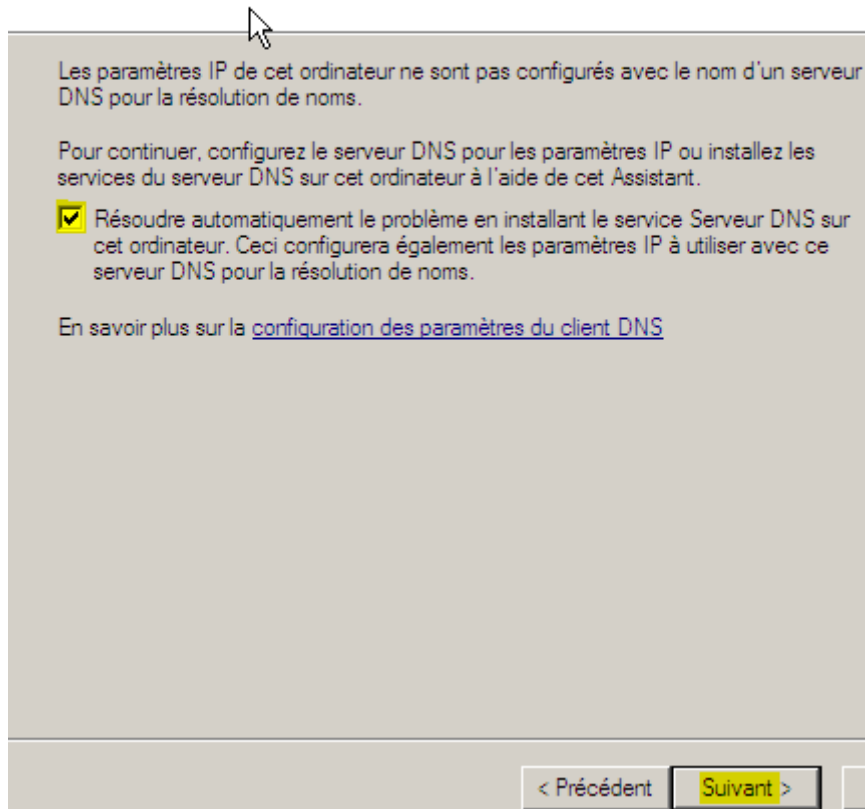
Les paramètres IP de cet ordinateur ne sont pas configurés avec le nom d'un serveur DNS pour la résolution de noms.

Pour continuer, configurez le serveur DNS pour les paramètres IP ou installez les services du serveur DNS sur cet ordinateur à l'aide de cet Assistant.

☑ Résoudre automatiquement le problème en installant le service Serveur DNS sur cet ordinateur. Ceci configurera également les paramètres IP à utiliser avec ce serveur DNS pour la résolution de noms.

En savoir plus sur la configuration des paramètres du client DNS

< Précédent | Suivant >